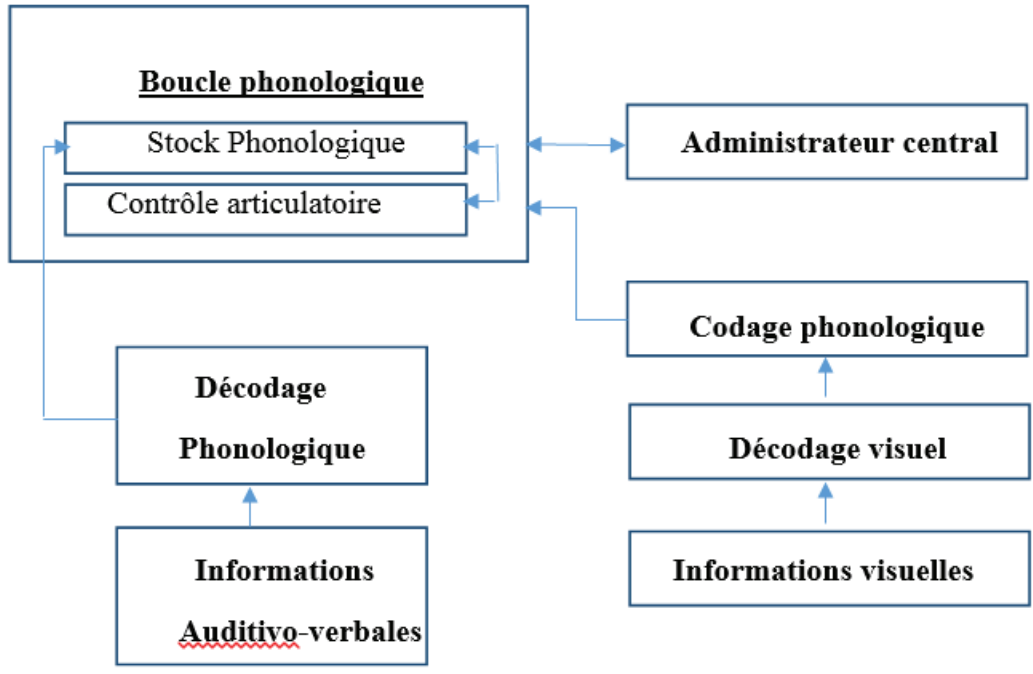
Boucle phonologique

Stock Phonologique

Contrôle articulatoire

Administrateur central

Codage phonologique

Décodage Phonologique

Décodage visuel

Informations Auditivo-verbales

Informations visuelles